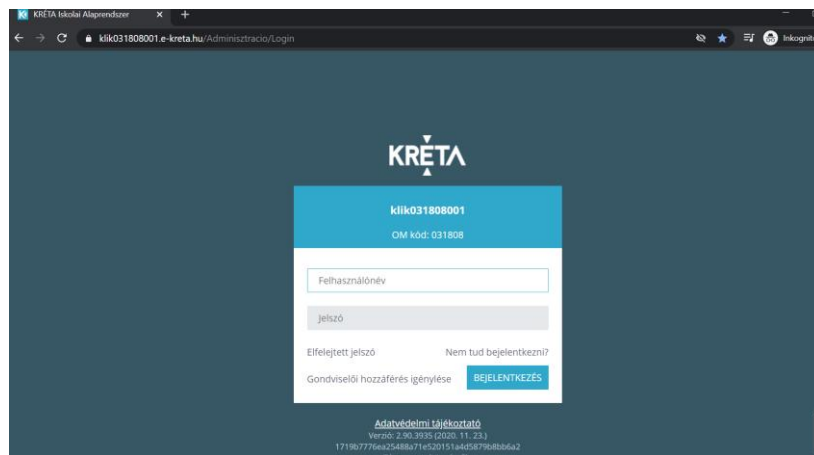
KRÉTA Iskolai Alaprendszer

klik031808001.e-kreta.hu/Adminisztracio/Login

Inkognit

KRÉTA

klik031808001

OM kód: 031808

Felhasználónév

Jelszó

Elfelejtett jelszó

Nem tud bejelentkezni?

Gondviselői hozzáférés igénylése

BEJELENTKEZÉS

Adatvédelmi tájékoztató

Verzió: 2.90.3935 (2020. 11. 23.)

1719b7776ea25488a71e520151a4d5879b8bb6a2